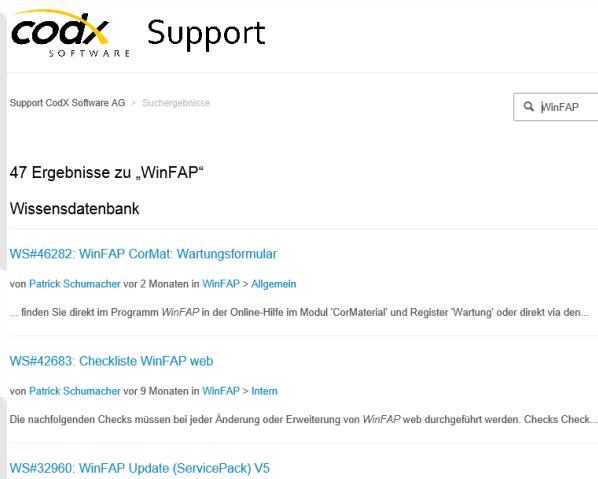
codx SOFTWARE Support

Support CodX Software AG > Suchergebnisse

WinFAP

47 Ergebnisse zu „WinFAP“

Wissensdatenbank

WS#46282: WinFAP CorMat: Wartungsformular

von Patrick Schumacher vor 2 Monaten in WinFAP > Allgemein

... finden Sie direkt im Programm WinFAP in der Online-Hilfe im Modul 'CorMaterial' und Register 'Wartung' oder direkt via den...

WS#42683: Checkliste WinFAP web

von Patrick Schumacher vor 9 Monaten in WinFAP > Intern

Die nachfolgenden Checks müssen bei jeder Änderung oder Erweiterung von WinFAP web durchgeführt werden. Checks Check...

WS#32960: WinFAP Update (ServicePack) V5